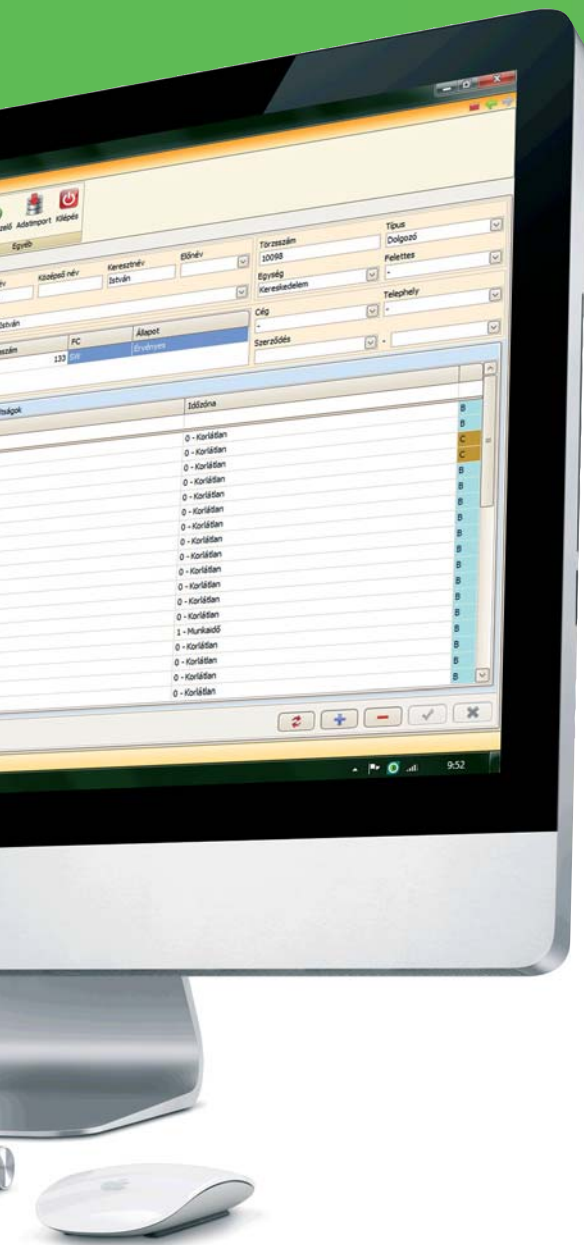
kezelő Adatimport Kilépés
Egyéb
név
Középső név
Keresztnév
István
Előnév
Törzsszám
10098
Típus
Dolgozó
Egység
Kereskedelem
Felettes
-
István
Cég
-
Telephely
-
szám
133
FC
SB
Állapot
Érvényes
Szerződés
-
tságok
Időzóna
0 - Korlátlan
B
0 - Korlátlan
B
0 - Korlátlan
C
0 - Korlátlan
C
0 - Korlátlan
B
0 - Korlátlan
B
0 - Korlátlan
B
0 - Korlátlan
B
0 - Korlátlan
B
0 - Korlátlan
B
0 - Korlátlan
B
0 - Korlátlan
B
0 - Korlátlan
B
1 - Munkaidő
B
0 - Korlátlan
B
0 - Korlátlan
B
0 - Korlátlan
B
0 - Korlátlan
9:52